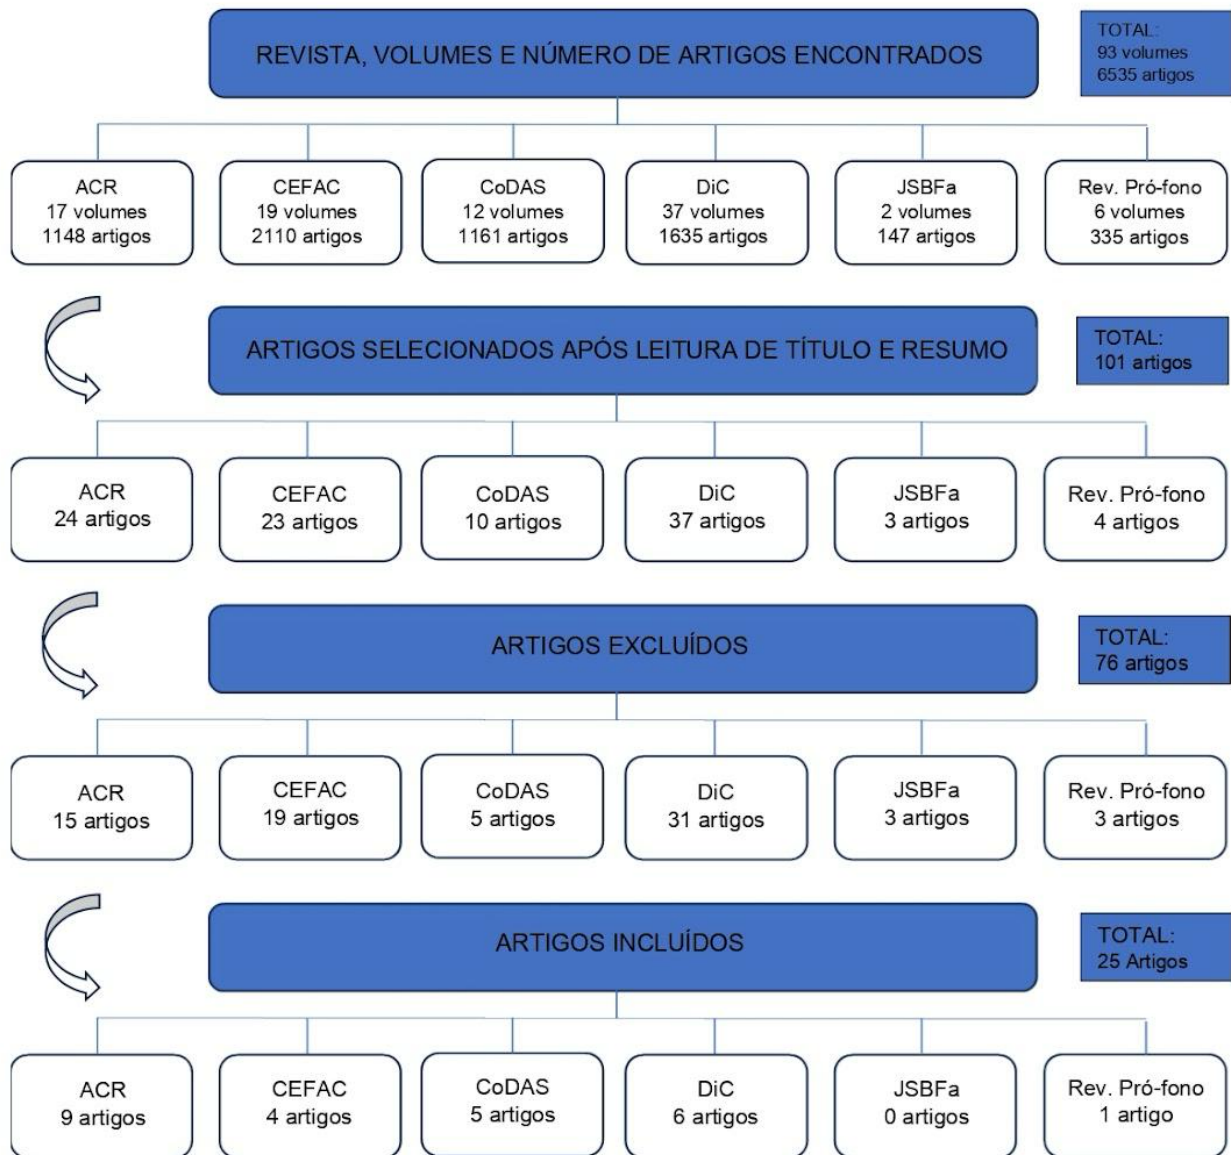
REVISTA, VOLUMES E NÚMERO DE ARTIGOS ENCONTRADOS

TOTAL:
93 volumes
6535 artigos

ACR
17 volumes
1148 artigos

CEFAC
19 volumes
2110 artigos

CoDAS
12 volumes
1161 artigos

DiC
37 volumes
1635 artigos

JSBFa
2 volumes
147 artigos

Rev. Pró-fono
6 volumes
335 artigos

ARTIGOS SELECIONADOS APÓS LEITURA DE TÍTULO E RESUMO

TOTAL:
101 artigos

ACR
24 artigos

CEFAC
23 artigos

CoDAS
10 artigos

DiC
37 artigos

JSBFa
3 artigos

Rev. Pró-fono
4 artigos

ARTIGOS EXCLUÍDOS

TOTAL:
76 artigos

ACR
15 artigos

CEFAC
19 artigos

CoDAS
5 artigos

DiC
31 artigos

JSBFa
3 artigos

Rev. Pró-fono
3 artigos

ARTIGOS INCLUÍDOS

TOTAL:
25 Artigos

ACR
9 artigos

CEFAC
4 artigos

CoDAS
5 artigos

DiC
6 artigos

JSBFa
0 artigos

Rev. Pró-fono
1 artigo